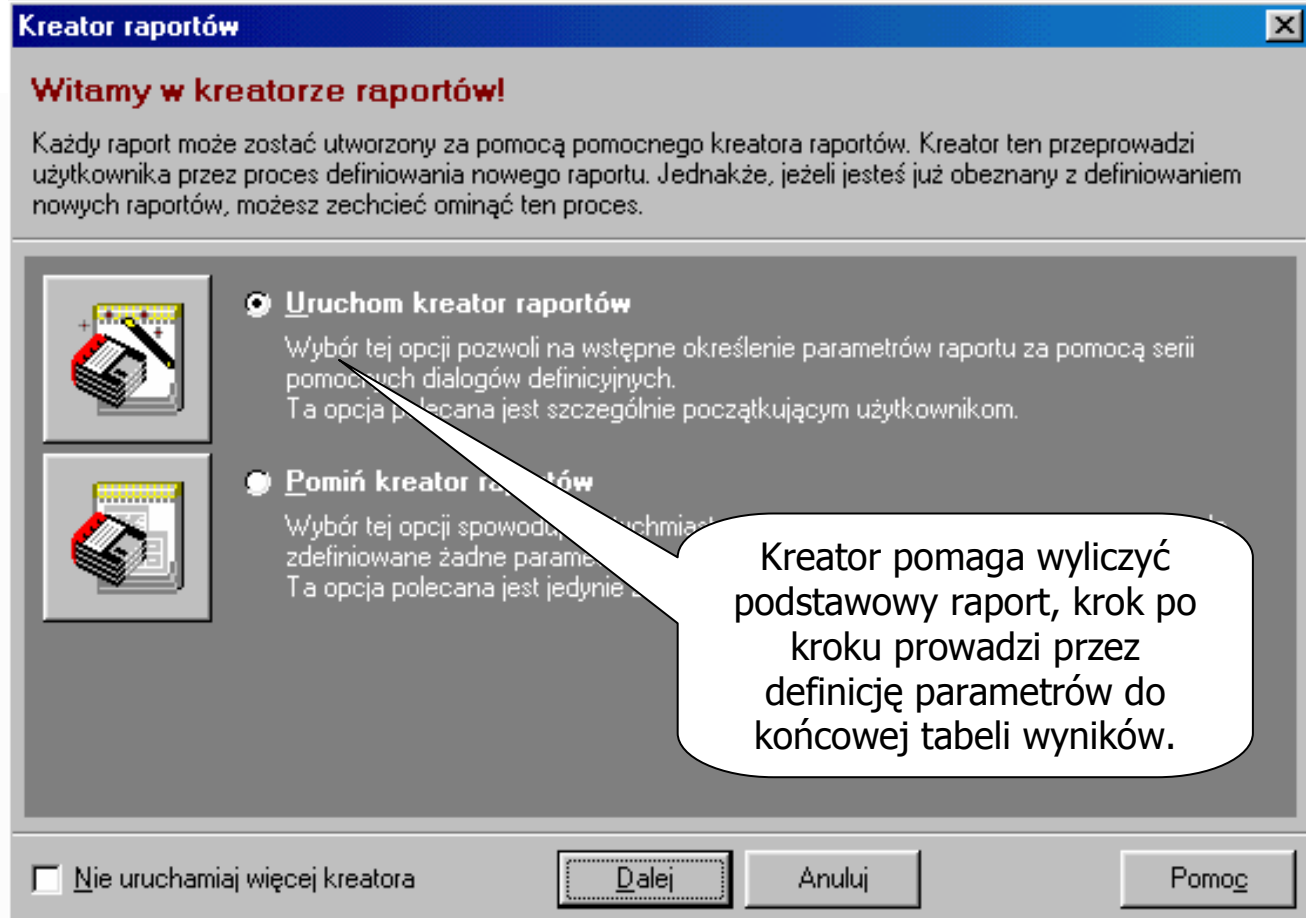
Kreator raportów

Witamy w kreatorze raportów!

Każdy raport może zostać utworzony za pomocą pomocnego kreatora raportów. Kreator ten przeprowadzi użytkownika przez proces definiowania nowego raportu. Jednakże, jeżeli jesteś już obeznany z definiowaniem nowych raportów, możesz zechcieć ominąć ten proces.

Uruchom kreator raportów

Wybór tej opcji pozwoli na wstępne określenie parametrów raportu za pomocą serii pomoc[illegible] dialogów definicyjnych.
Ta opcja p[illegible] jest szczególnie początkującym użytkownikom.

Pomiń kreator ra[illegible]ów

Wybór tej opcji spowod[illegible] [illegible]
zdefiniowane żadne parame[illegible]
Ta opcja polecana jest jedynie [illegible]

Kreator pomaga wyliczyć podstawowy raport, krok po kroku prowadzi przez definicję parametrów do końcowej tabeli wyników.

Nie uruchamiaj więcej kreatora

Dalej

Anuluj

Pomoc